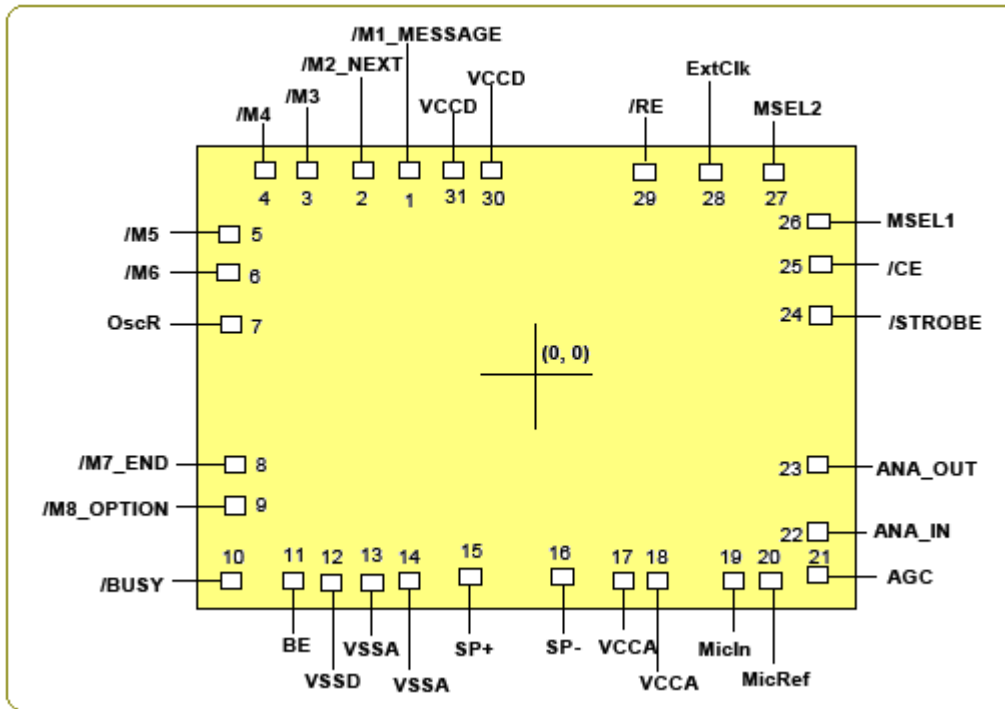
/M1_MESSAGE
/M2_NEXT
VCCD
/M3
VCCD
/M4
/RE
ExtClk
MSEL2
4 3 2 1 31 30 29 28 27
/M5 5
/M6 6
OscR 7
26 MSEL1
25 /CE
24 /STROBE
(0, 0)
/M7_END 8
/M8_OPTION 9
23 ANA_OUT
22 ANA_IN
10 11 12 13 14 15 16 17 18 19 20 21
/BUSY
AGC
BE
VSSD
VSSA
VSSA
SP+
SP-
VCCA
VCCA
MicIn
MicRef